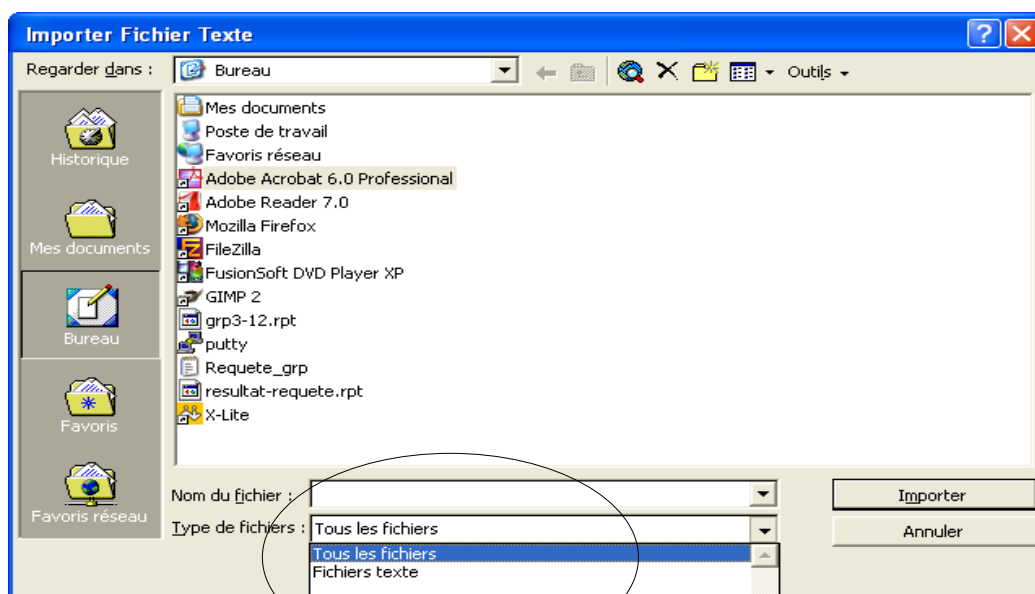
Importer Fichier Texte

Regarder dans : Bureau

Outils

Historique

Mes documents

Bureau

Favoris

Favoris réseau

Mes documents
Poste de travail
Favoris réseau
Adobe Acrobat 6.0 Professional
Adobe Reader 7.0
Mozilla Firefox
FileZilla
FusionSoft DVD Player XP
GIMP 2
grp3-12.rpt
putty
Requete_grp
resultat-requete.rpt
X-Lite

Nom du fichier :

Type de fichiers : Tous les fichiers

Tous les fichiers
Fichiers texte

Importer

Annuler